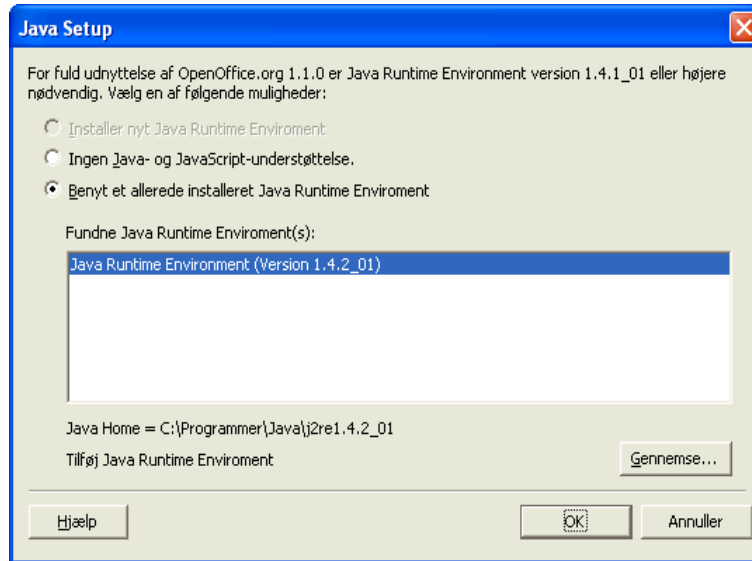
Java Setup

For fuld udnyttelse af OpenOffice.org 1.1.0 er Java Runtime Environment version 1.4.1_01 eller højere nødvendig. Vælg en af følgende muligheder:

Installer nyt Java Runtime Enviroment

Ingen Java- og JavaScript-understøttelse.

Benyt et allerede installeret Java Runtime Enviroment

Fundne Java Runtime Enviroment(s):

Java Runtime Environment (Version 1.4.2_01)

Java Home = C:\Programmer\Java\j2re1.4.2_01

Tilføj Java Runtime Enviroment

Gennemse...

Hjælp

OK

Annuller